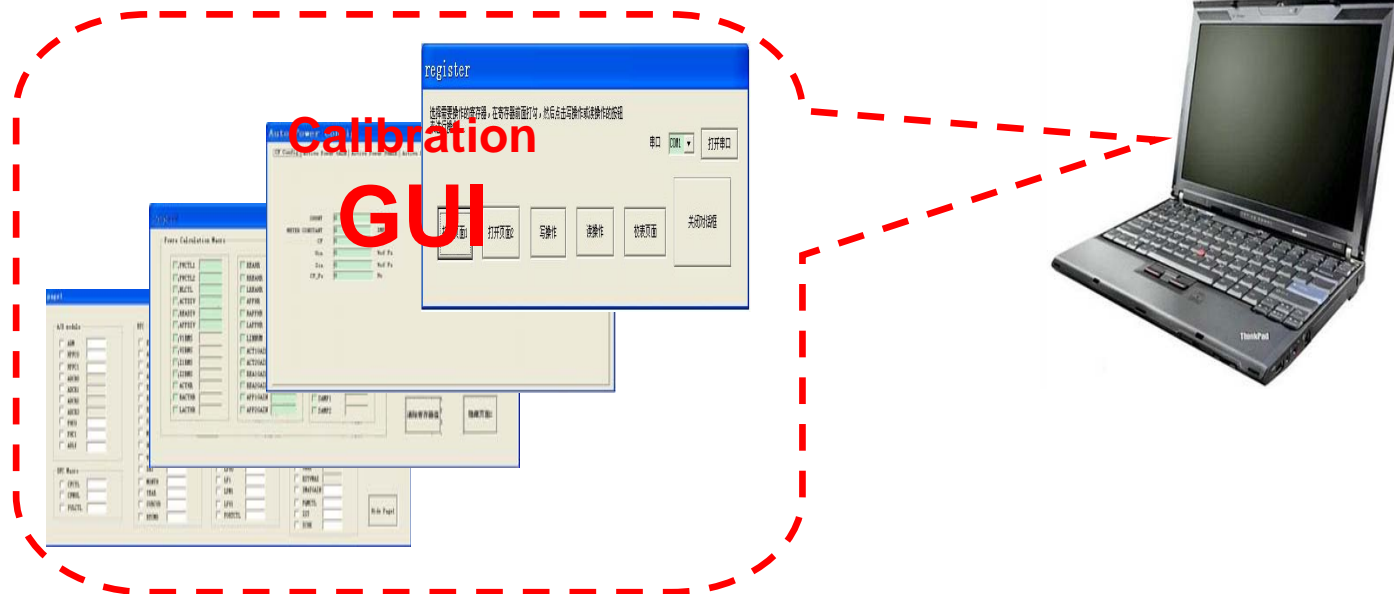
register

选择需要操作的寄存器，在寄存器前面打勾，然后点击写操作或读操作的按钮

串口 COM1 打开串口

Calibration

GUI

打开页面 写操作 读操作 校表页面 关闭对话框

Auto Power Con

Power Calibration Macro

清除寄存器值 隐藏页面

page1

A/D module

DFC Macro

Hide Page1

ThinkPad